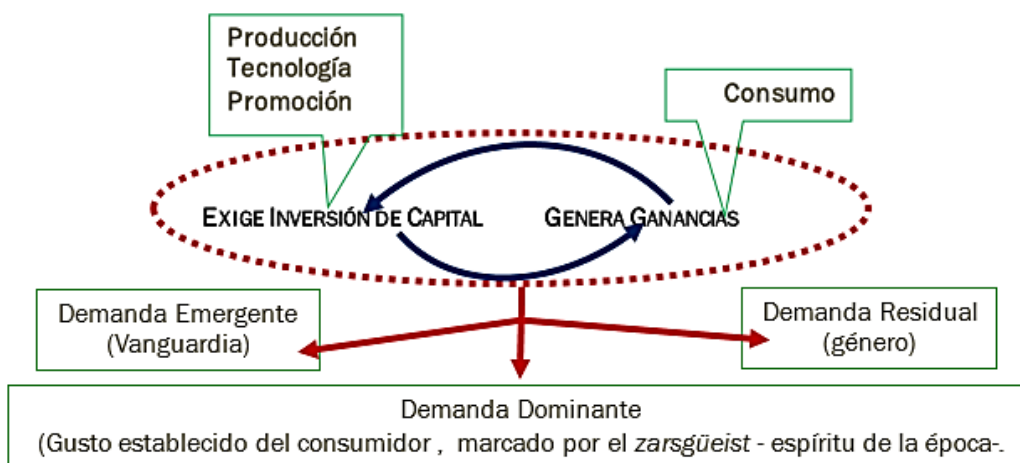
Producción
Tecnología
Promoción

Consumo

EXIGE INVERSIÓN DE CAPITAL

GENERA GANANCIAS

Demanda Emergente
(Vanguardia)

Demanda Residual
(género)

Demanda Dominante
(Gusto establecido del consumidor , marcado por el *zarsgüeist* - espíritu de la época-.